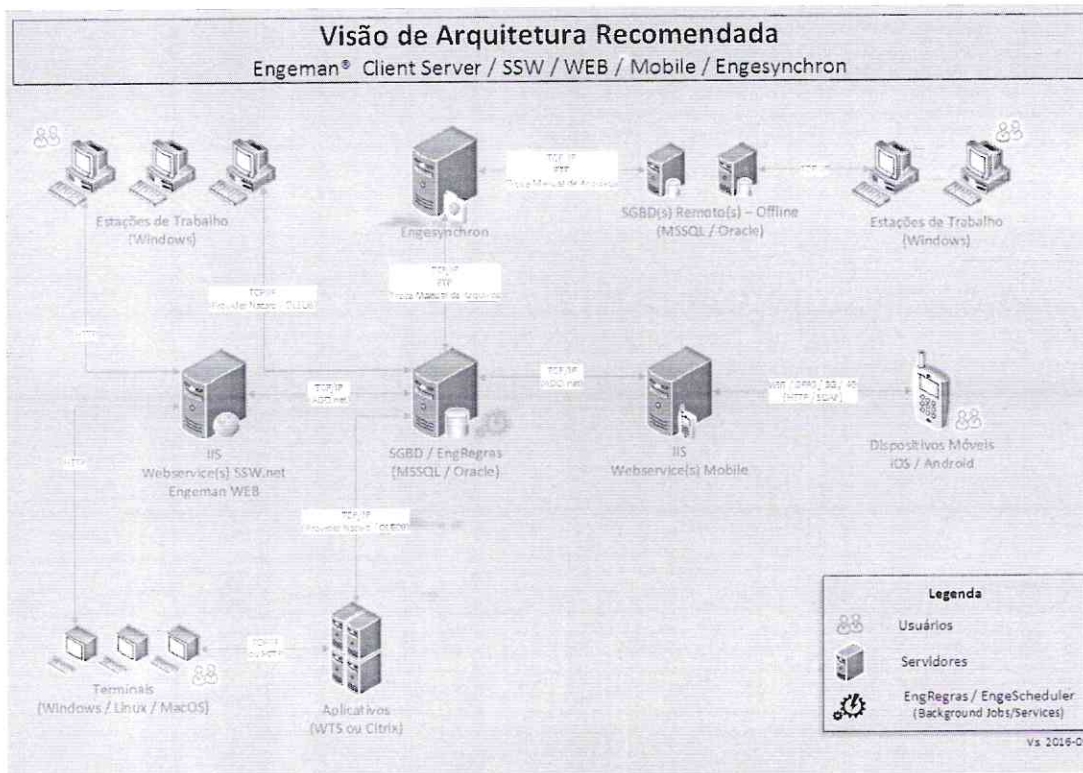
Visão de Arquitetura Recomendada
Engeman® Client Server / SSW / WEB / Mobile / Engesynchron

Estações de Trabalho
(Windows)

TCP/IP
FTP
Troca Manual de Arquivos

Engesynchron

SGBD(s) Remoto(s) – Offline
(MSSQL / Oracle)

TCP/IP

Estações de Trabalho
(Windows)

TCP/IP
FTP
Troca Manual de Arquivos

TCP/IP
Provedor Nativo / OLEDB

HTTP

TCP/IP
ADO.net

TCP/IP
ADO.net

WiFi / GPRS / 3G / 4G
(HTTP / SOAP)

IIS
Webservice(s) SSW.net
Engeman WEB

SGBD / EngRegras
(MSSQL / Oracle)

IIS
Webservice(s) Mobile

Dispositivos Móveis
iOS / Android

HTTP

TCP/IP
Provedor Nativo / OLEDB

TCP/IP
ou HTTP

Terminais
(Windows / Linux / MacOS)

Aplicativos
(WTS ou Citrix)

Legenda
Usuários
Servidores
EngRegras / EngeScheduler
(Background Jobs/Services)

Vs 2016-0